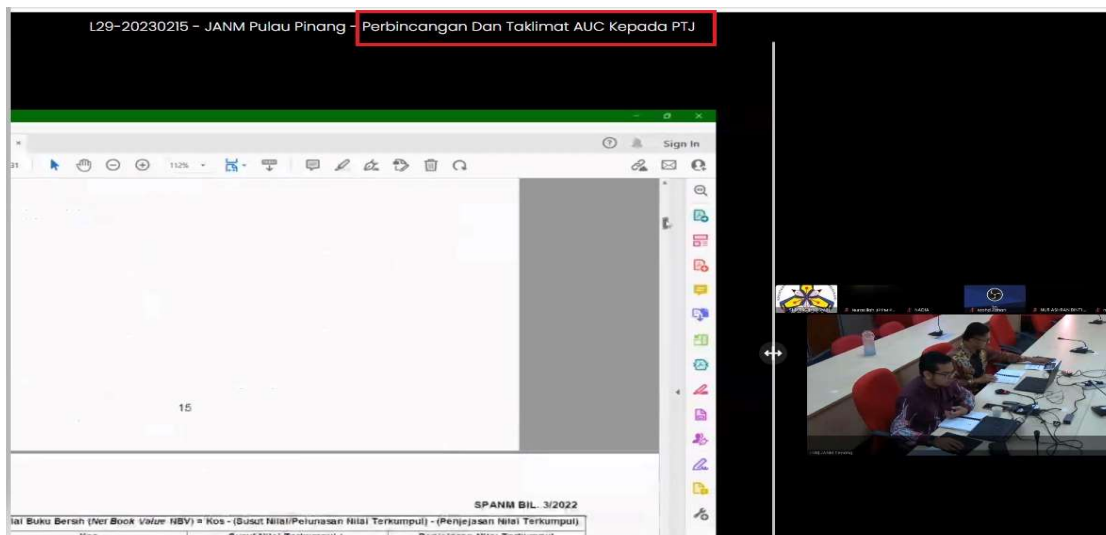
L29-20230215 - JANM Pulau Pinang - Perbincangan Dan Taklimat AUC Kepada PTJ

Sign In

112%

15

SPANM BIL. 3/2022

lai Buku Bersih (Net Book Value NBV) = Kos - (Susut Nilai/Pelunasan Nilai Terkumpul) - (Penjejasan Nilai Terkumpul)